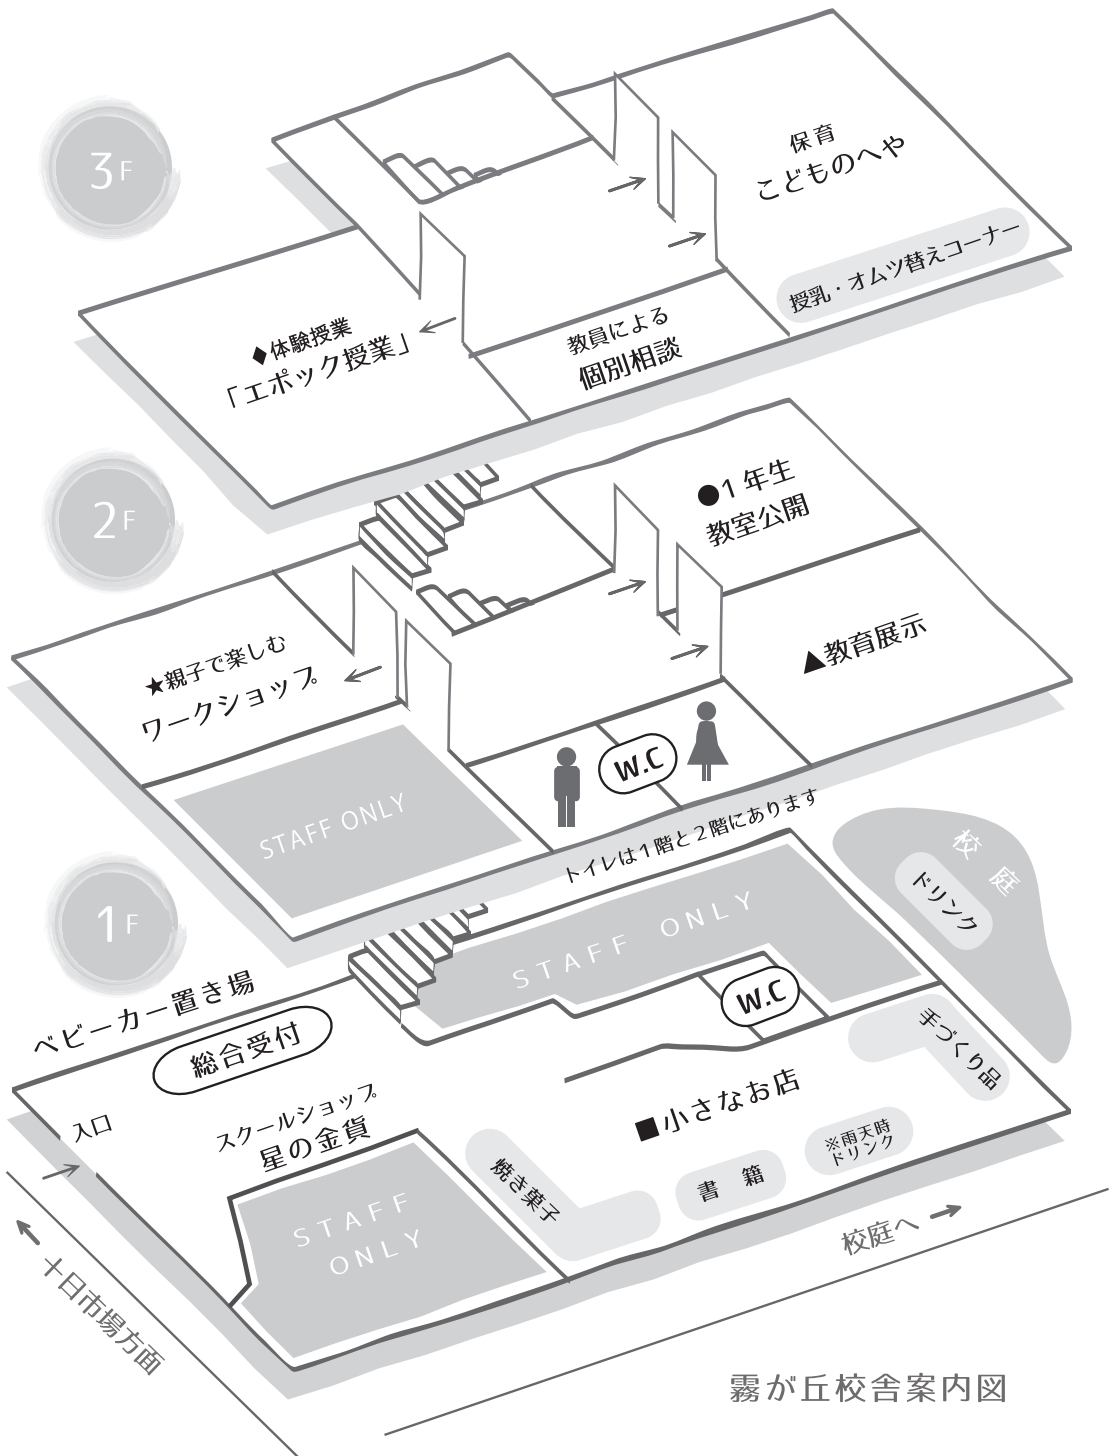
3F

保育
こどものへや

授乳・オムツ替えコーナー

◆体験授業
「エポック授業」

教員による
個別相談

2F

●1年生
教室公開

▲教育展示

★親子で楽しむ
ワークショップ

STAFF ONLY

W.C

トイレは1階と2階にあります

1F

校庭

ドリンク

STAFF ONLY

W.C

ベビーカー置き場

総合受付

手づくり品

入口

スクールショップ
星の金貨

■小さなお店

※雨天時
ドリンク

焼き菓子

書籍

STAFF ONLY

校庭へ

十日市場方面

霧が丘校舎案内図